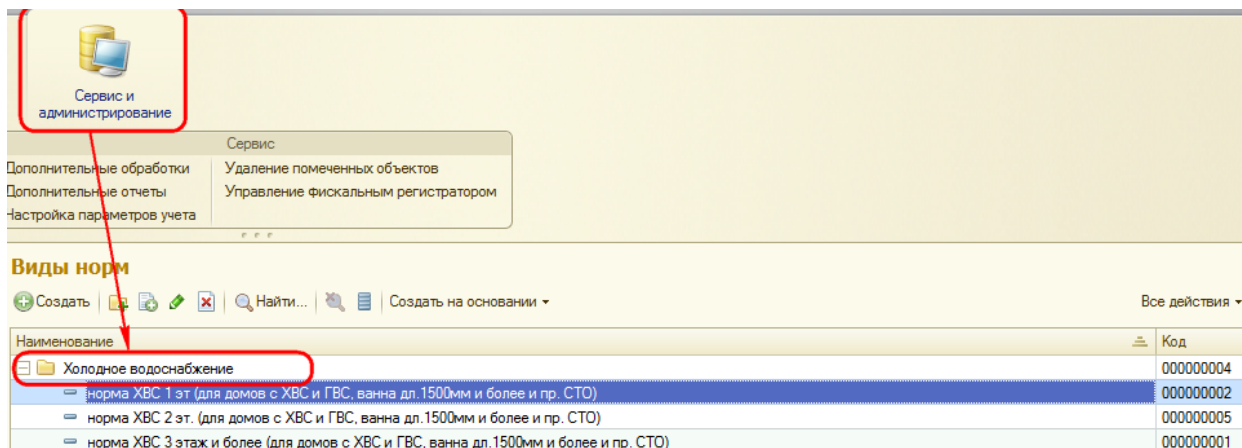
Сервис и администрирование

Сервис

Дополнительные обработки
Дополнительные отчеты
Настройка параметров учета

Удаление помеченных объектов
Управление фискальным регистратором

Виды норм

Создать | Найти... | Создать на основании ▾ | Все действия ▾

| Наименование | Код |
|---|---|
| Холодное водоснабжение | 000000004 |
| норма ХВС 1 эт (для домов с ХВС и ГВС, ванна дл.1500мм и более и пр. СТО) | 000000002 |
| норма ХВС 2 эт. (для домов с ХВС и ГВС, ванна дл.1500мм и более и пр. СТО) | 000000005 |
| норма ХВС 3 этаж и более (для домов с ХВС и ГВС, ванна дл.1500мм и более и пр. СТО) | 000000001 |